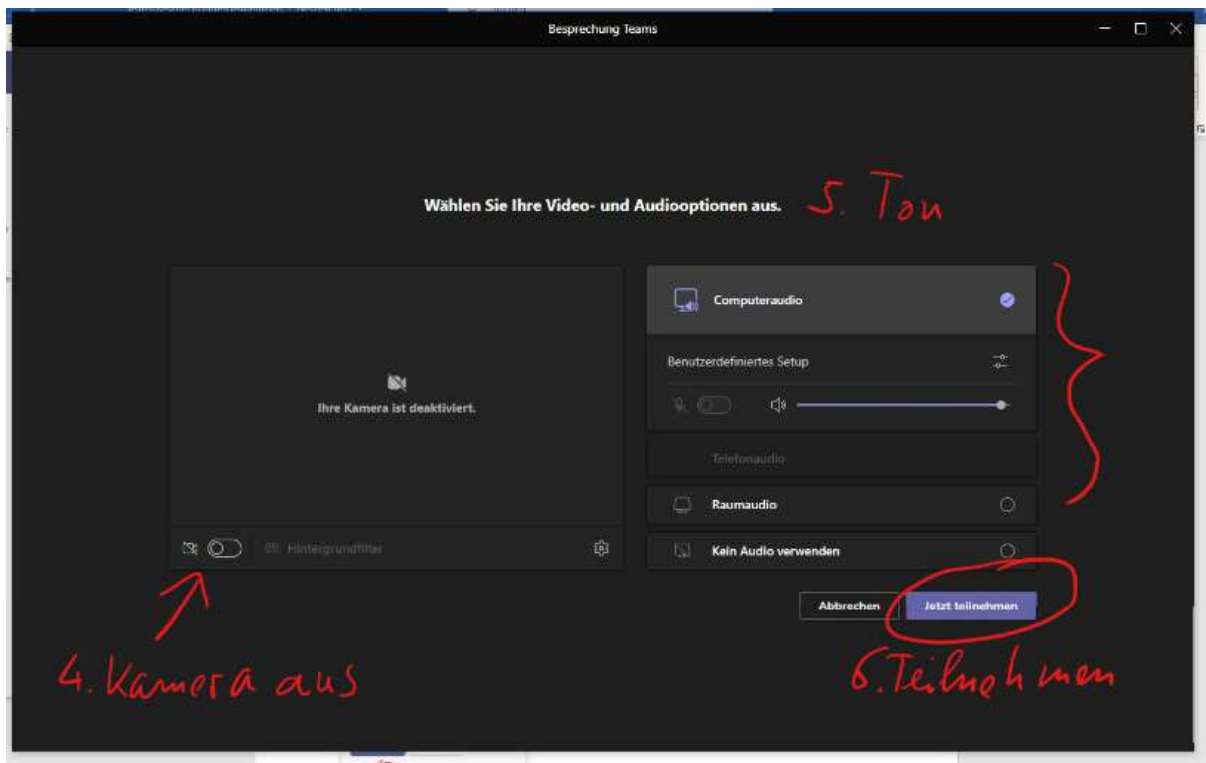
Besprechung Teams

Wählen Sie Ihre Video- und Audiooptionen aus. 5. Ton

Ihre Kamera ist deaktiviert.

Hintergrundfilter

Computeraudio

Benutzerdefiniertes Setup

Telefonaudio

Raumaudio

Kein Audio verwenden

Abbrechen

Jetzt teilnehmen

4. Kamera aus

6. Teilnehmen